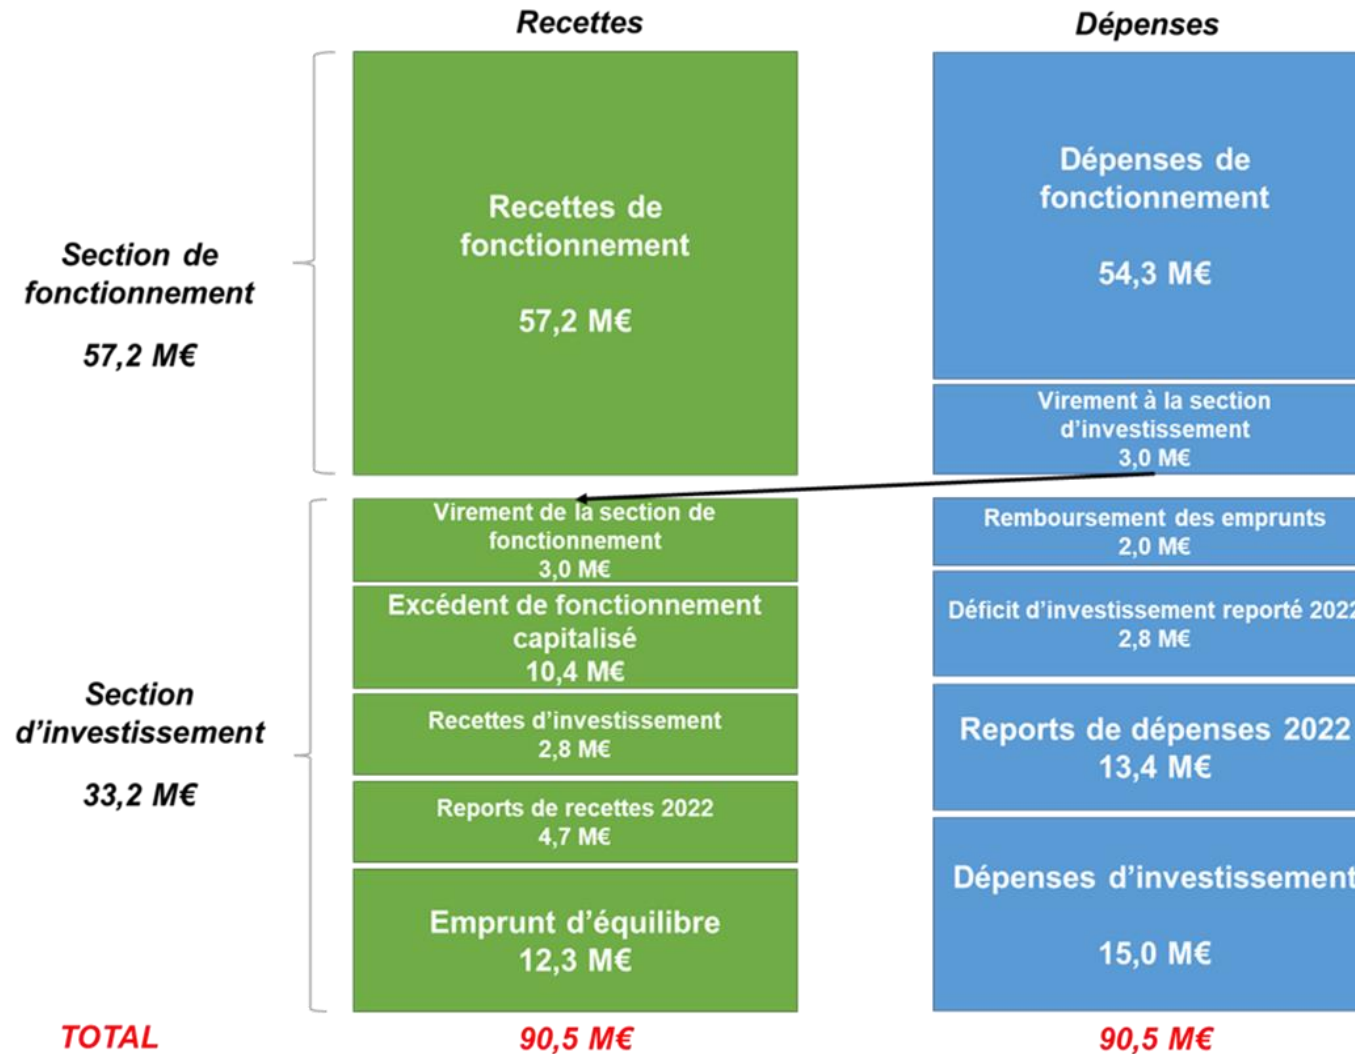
Recettes

Dépenses

Section de fonctionnement

57,2 M€

Recettes de fonctionnement

57,2 M€

Dépenses de fonctionnement

54,3 M€

Virement à la section d'investissement
3,0 M€

Section d'investissement

33,2 M€

Virement de la section de fonctionnement
3,0 M€

Excédent de fonctionnement capitalisé
10,4 M€

Recettes d'investissement
2,8 M€

Reports de recettes 2022
4,7 M€

Emprunt d'équilibre
12,3 M€

Remboursement des emprunts
2,0 M€

Déficit d'investissement reporté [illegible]
2,8 M€

Reports de dépenses 2022
13,4 M€

Dépenses d'investissement

15,0 M€

TOTAL

90,5 M€

90,5 M€